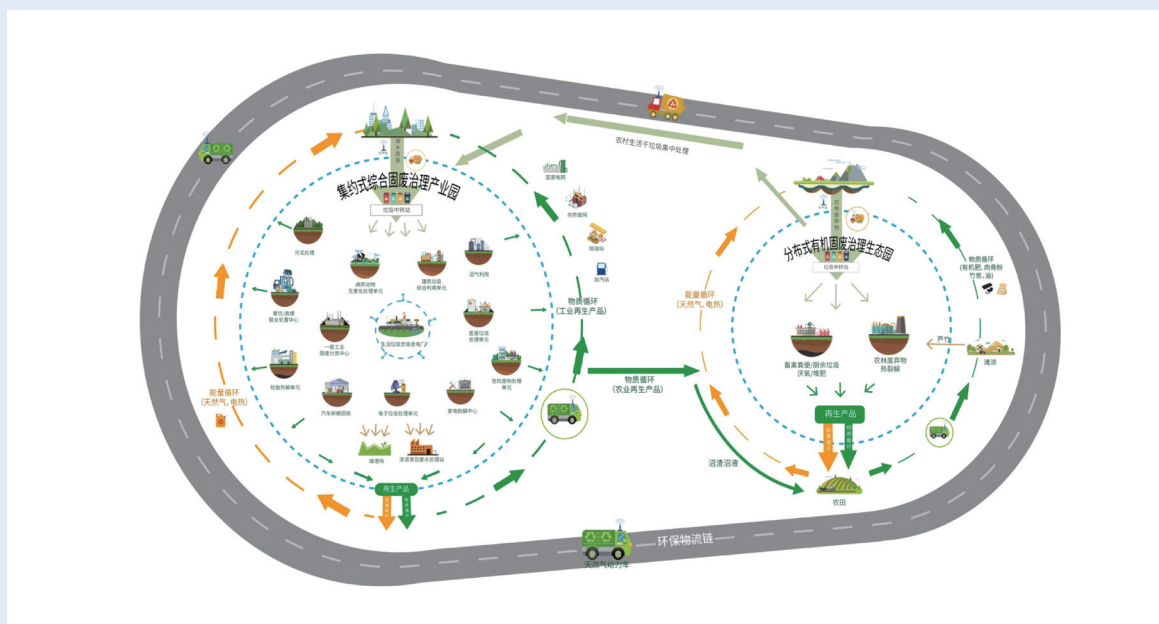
农村生活垃圾集中处理

集约式综合固废治理产业园

垃圾中转站

污泥处理

餐饮/厨余
综合处置中心

一般工业
固废分选中心

秸秆拆解中心

汽车拆解回收

电子垃圾处理单元

家电拆解中心

建筑垃圾
资源化处理单元

建筑垃圾
综合利用单元

沼气利用

医废垃圾
处理单元

危险废物处理
单元

生活垃圾焚烧发电厂

填埋场

资源再生循环处理站

再生产品

能量循环
（天然气、电热）

国家电网

钢铁园

加油站

加气站

物质循环
（工业再生产品）

物质循环
（农业再生产品）

分布式有机固废治理生态园

垃圾中转站

能量循环
（天然气、电热）

畜禽粪便/厨余垃圾
厌氧/堆肥

农林废弃物
热裂解

再生产品

沼渣沼液

农田

物质循环
（有机肥、肉骨粉
竹浆、油）

养殖

滩涂

环保物流链

天然气动力车